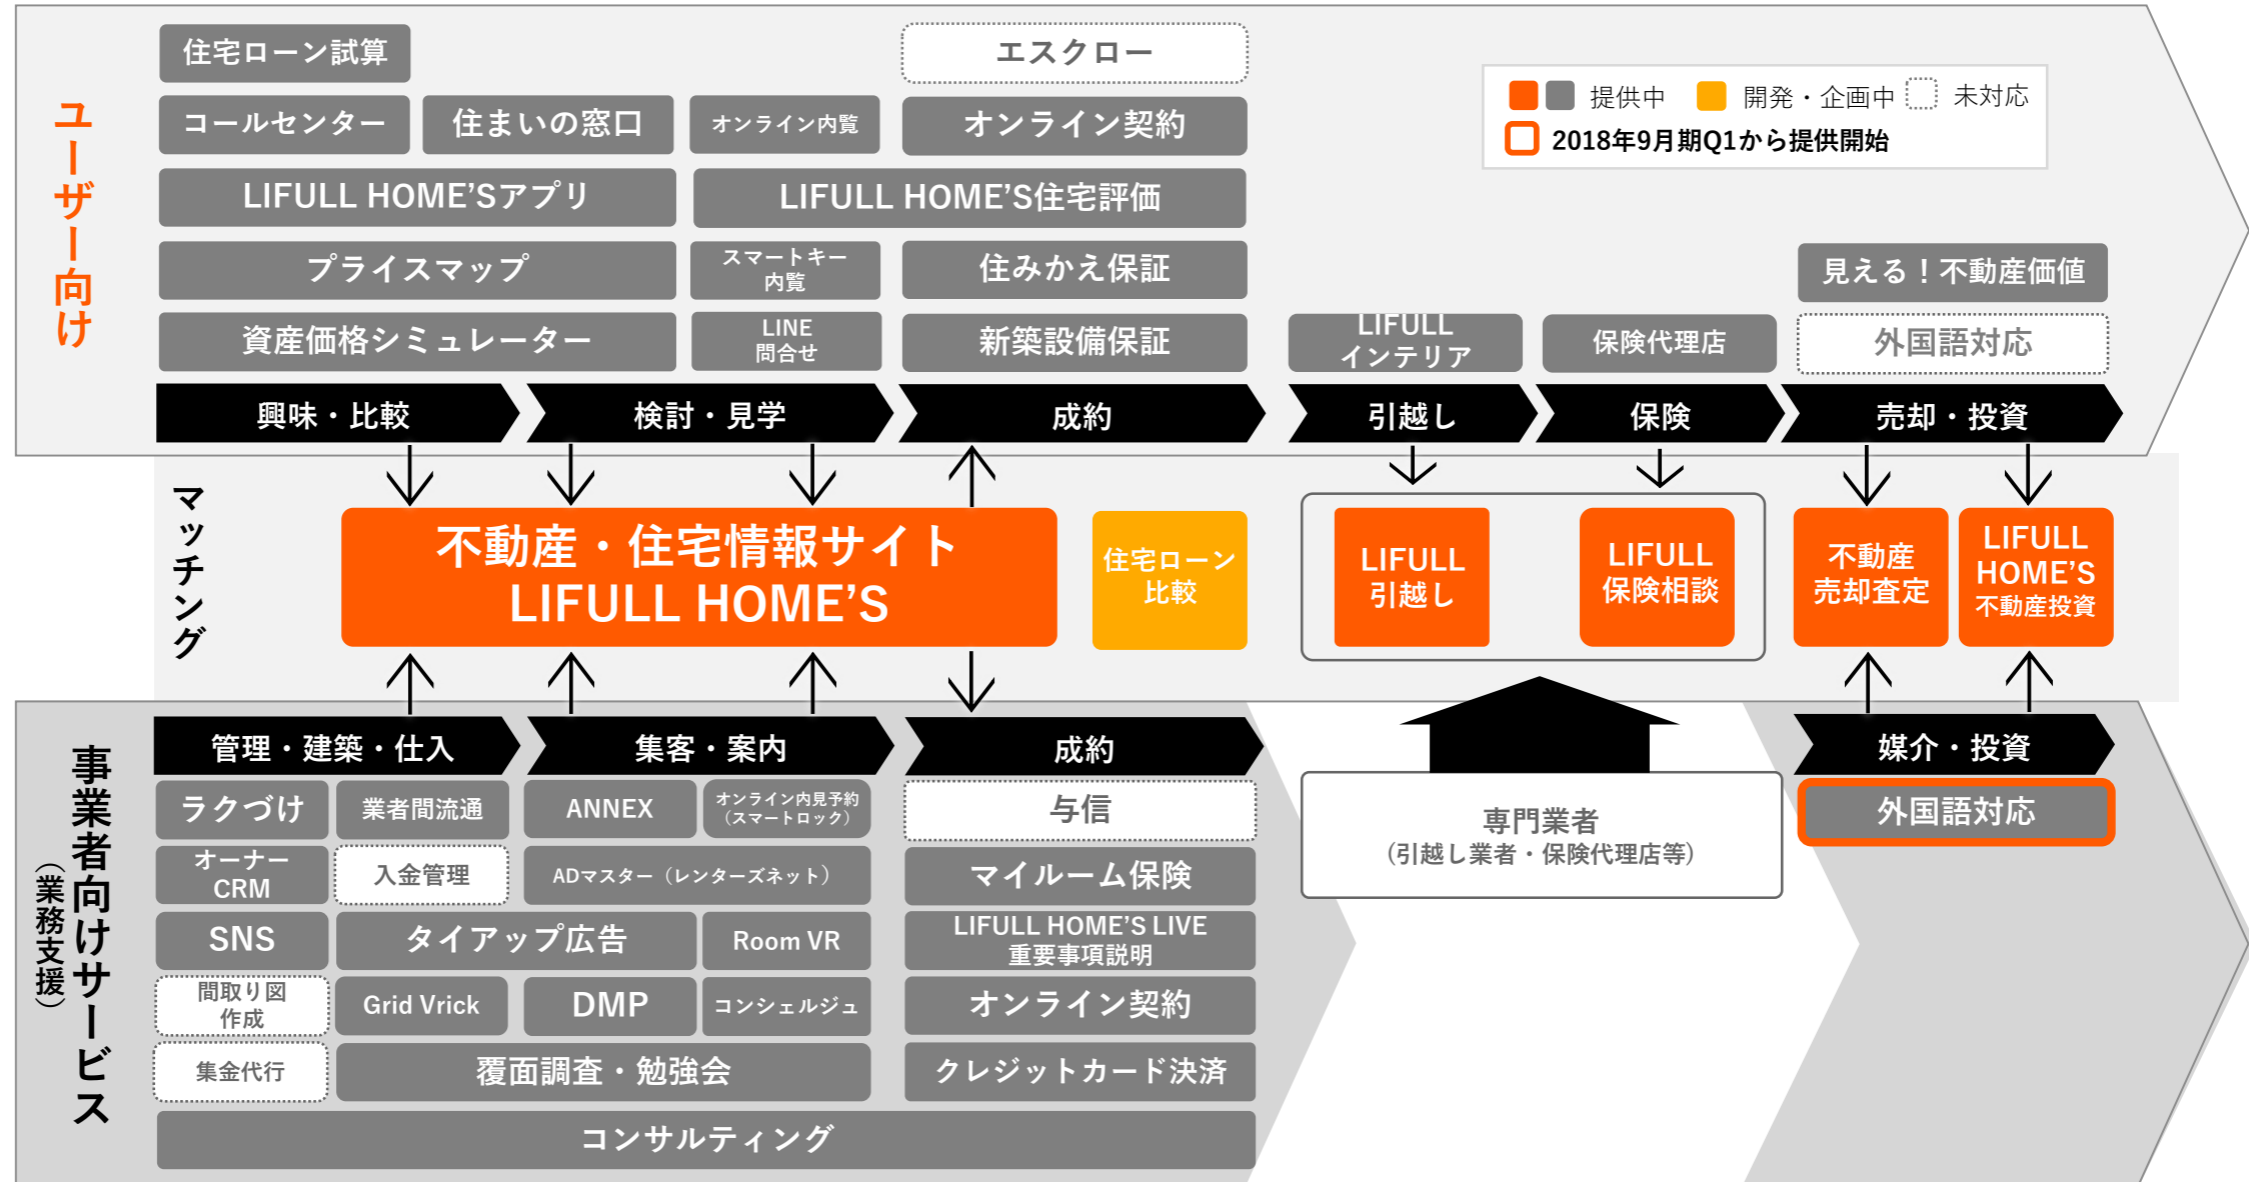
ユーザー向け

住宅ローン試算
エスクロー
提供中　開発・企画中　未対応
2018年9月期Q1から提供開始
コールセンター　住まいの窓口　オンライン内覧　オンライン契約
LIFULL HOME'Sアプリ　LIFULL HOME'S住宅評価
プライスマップ　スマートキー内覧　住みかえ保証　見える！不動産価値
資産価格シミュレーター　LINE問合せ　新築設備保証　LIFULL インテリア　保険代理店　外国語対応

興味・比較　検討・見学　成約　引越し　保険　売却・投資

マッチング

不動産・住宅情報サイト LIFULL HOME'S
住宅ローン比較
LIFULL 引越し
LIFULL 保険相談
不動産売却査定
LIFULL HOME'S 不動産投資

事業者向けサービス（業務支援）

管理・建築・仕入　集客・案内　成約　媒介・投資
ラクづけ　業者間流通　ANNEX　オンライン内見予約（スマートロック）　与信　外国語対応
オーナーCRM　入金管理　ADマスター（レンターズネット）　マイルーム保険
専門業者（引越し業者・保険代理店等）
SNS　タイアップ広告　Room VR　LIFULL HOME'S LIVE 重要事項説明
間取り図作成　Grid Vrick　DMP　コンシェルジュ　オンライン契約
集金代行　覆面調査・勉強会　クレジットカード決済
コンサルティング